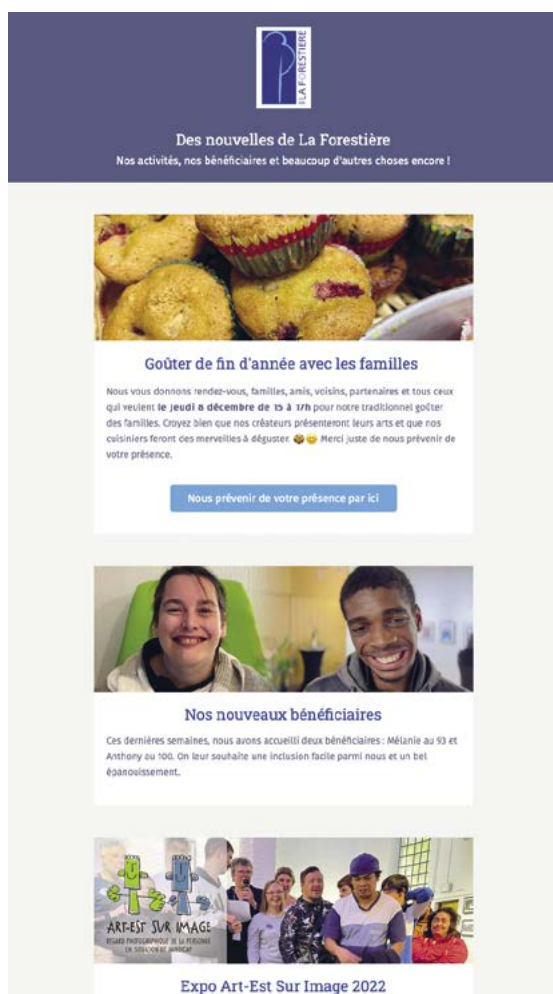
LA FORESTIÈRE

Des nouvelles de La Forestière
Nos activités, nos bénéficiaires et beaucoup d'autres choses encore !

Goûter de fin d'année avec les familles

Nous vous donnons rendez-vous, familles, amis, voisins, partenaires et tous ceux qui veulent **le jeudi 8 décembre de 15 à 17h** pour notre traditionnel goûter des familles. Croyez bien que nos créateurs présenteront leurs arts et que nos cuisiniers feront des merveilles à déguster. 🍪😊 Merci juste de nous prévenir de votre présence.

Nous prévenir de votre présence par ici

Nos nouveaux bénéficiaires

Ces dernières semaines, nous avons accueilli deux bénéficiaires : Mélanie au 93 et Anthony au 100. On leur souhaite une inclusion facile parmi nous et un bel épanouissement.

ART-EST SUR IMAGE
REGARD PHOTOGRAPHIQUE DE LA PERSONNE EN SITUATION DE HANDICAP

Expo Art-Est Sur Image 2022